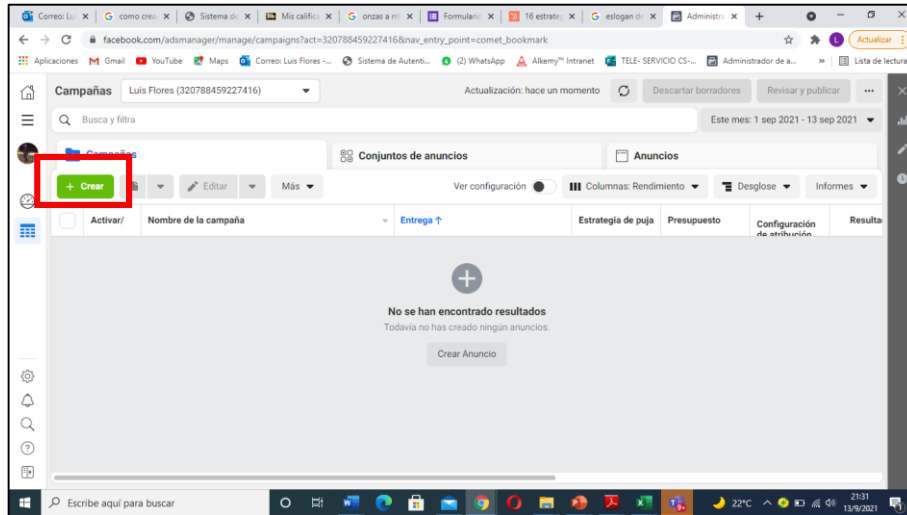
Correo: Lu × | como crea × | Sistema de × | Mis califica × | onzas a m × | Formulario × | 16 estrateg × | eslogan de × | Administra × | +

facebook.com/adsmanager/manage/campaigns?act=320788459227416&nav_entry_point=comet_bookmark

Actualizar

Aplicaciones Gmail YouTube Maps Correo: Luis Flores -... Sistema de Autenti... (2) WhatsApp Alkemy™ Intranet TELE- SERVICIO CS-... Administrador de a... » Lista de lectura

Campañas Luis Flores (320788459227416) Actualización: hace un momento Descartar borradores Revisar y publicar ...

Busca y filtra Este mes: 1 sep 2021 - 13 sep 2021

Campañas Conjuntos de anuncios Anuncios

+ Crear Editar Más Ver configuración Columnas: Rendimiento Desglose Informes

| Activar/ | Nombre de la campaña | Entrega ↑ | Estrategia de puja | Presupuesto | Configuración de atribución | Resulta |
|---|---|---|---|---|---|---|

No se han encontrado resultados
Todavía no has creado ningún anuncios.
Crear Anuncio

Escribe aquí para buscar 22°C 21:31 13/9/2021